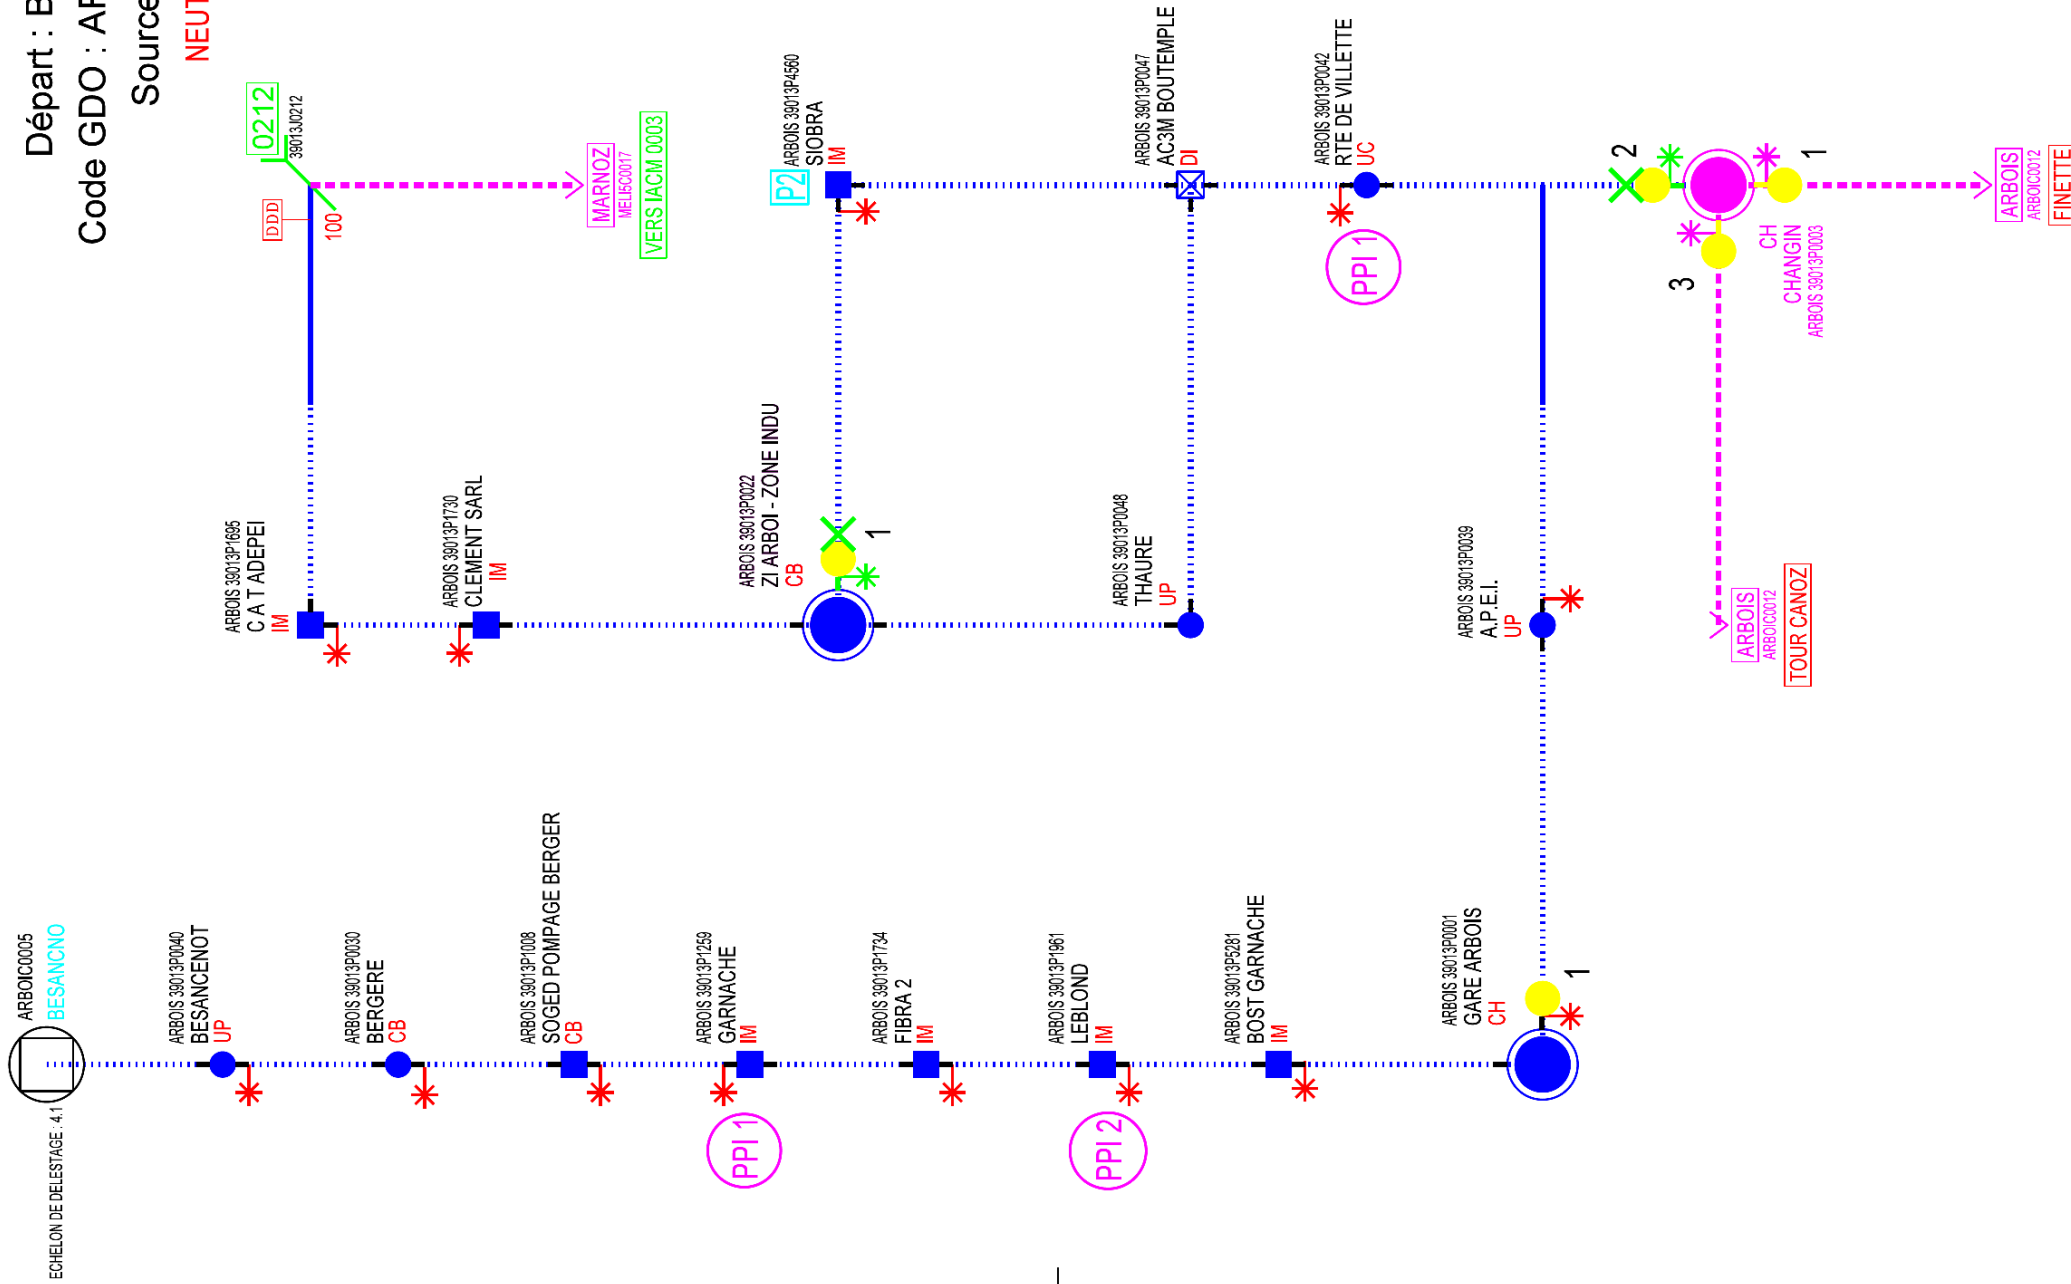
Départ : B
Code GDO : AR
Source
NEUT

0212
39013J0212
DDD
100

MARNOZ
MELI5C0017
VERS IACM 0003

P2
ARBOIS 39013P4560
SIOBRA
IM

ARBOIS 39013P0047
AC3M BOUTEMPLE
DI

ARBOIS 39013P0042
RTE DE VILLETTE
UC
PPI 1

2
1
3
CH
CHANGIN
ARBOIS 39013P0003

ARBOIS
ARBOIC0012
FINETTE

ARBOIS 39013P1695
C A T ADEPEI
IM

ARBOIS 39013P1730
CLEMENT SARL
IM

ARBOIS 39013P0022
ZI ARBOI - ZONE INDU
CB
1

ARBOIS 39013P0048
THAURE
UP

ARBOIS 39013P0039
A.P.E.I.
UP

ARBOIS
ARBOIC0012
TOUR CANOZ

ARBOIC0005
BESANCNO
ECHELON DE DELESTAGE : 4.1

ARBOIS 39013P0040
BESANCENOT
UP

ARBOIS 39013P0030
BERGERE
CB

ARBOIS 39013P1008
SOGED POMPAGE BERGER
CB

ARBOIS 39013P1259
GARNACHE
IM
PPI 1

ARBOIS 39013P1734
FIBRA 2
IM

ARBOIS 39013P1961
LEBLOND
IM
PPI 2

ARBOIS 39013P5281
BOST GARNACHE
IM

ARBOIS 39013P0001
GARE ARBOIS
CH
1